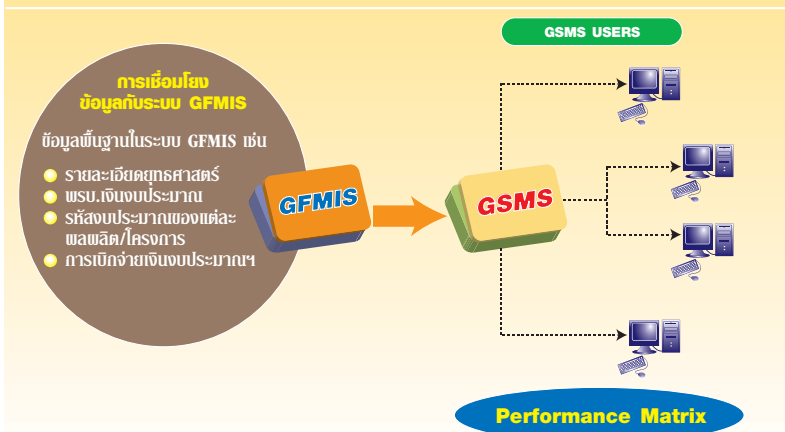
GSMS USERS

การเชื่อมโยง
ข้อมูลกับระบบ GFMIS

ข้อมูลพื้นฐานในระบบ GFMIS เช่น

รายละเอียดยุทธศาสตร์
พรบ.เงินงบประมาณ
รหัสงบประมาณของแต่ละผลผลิต/โครงการ
การเบิกจ่ายเงินงบประมาณฯ

GFMIS

GSMS

Performance Matrix